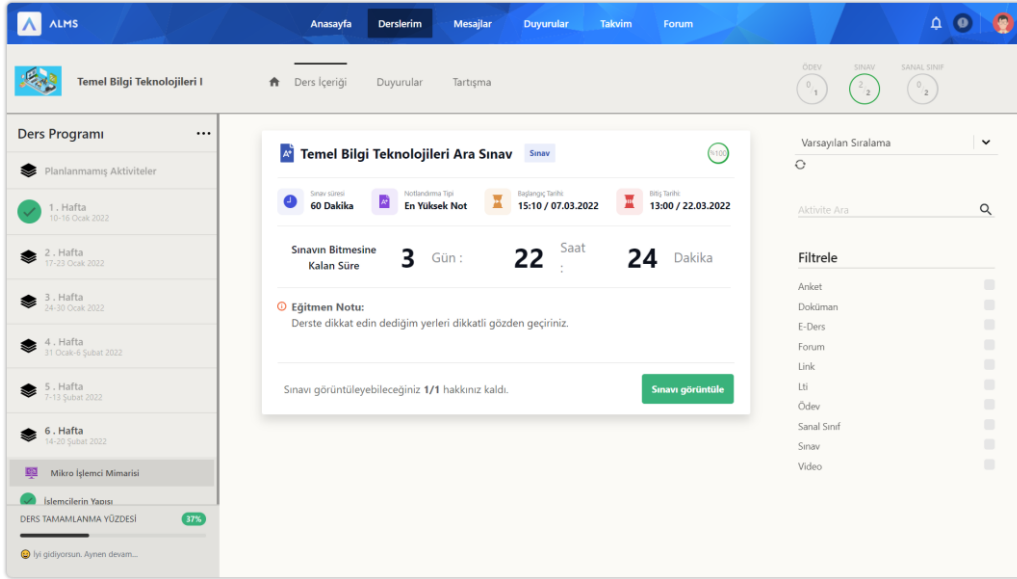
ALMS

Anasayfa Derslerim Mesajlar Duyurular Takvim Forum

Temel Bilgi Teknolojileri I

Ders İçeriği Duyurular Tartışma

ÖDEV 0 1 SINAV 2 2 SANAL SINIF 0 2

Ders Programı ...

Planlanmamış Aktiviteler

1. Hafta
10-16 Ocak 2022

2. Hafta
17-23 Ocak 2022

3. Hafta
24-30 Ocak 2022

4. Hafta
31 Ocak-6 Şubat 2022

5. Hafta
7-13 Şubat 2022

6. Hafta
14-20 Şubat 2022

Mikro İşlemci Mimarisi

İşlemcilerin Yapısı

DERS TAMAMLANMA YÜZDESİ 37%

İyi gidiyorsun. Aynen devam...

Temel Bilgi Teknolojileri Ara Sınav Sınav /100

Sınav süresi
60 Dakika

Notlandırma Tipi
En Yüksek Not

Başlangıç Tarihi
15:10 / 07.03.2022

Bitiş Tarihi
13:00 / 22.03.2022

Sınavın Bitmesine Kalan Süre 3 Gün : 22 Saat : 24 Dakika

Eğitmen Notu:
Derste dikkat edin dediğim yerleri dikkatli gözden geçiriniz.

Sınavı görüntüleyebileceğiniz 1/1 hakkınız kaldı.

Sınavı görüntüle

Varsayılan Sıralama

Aktivite Ara

Filtrele

Anket
Doküman
E-Ders
Forum
Link
Lti
Ödev
Sanal Sınıf
Sınav
Video